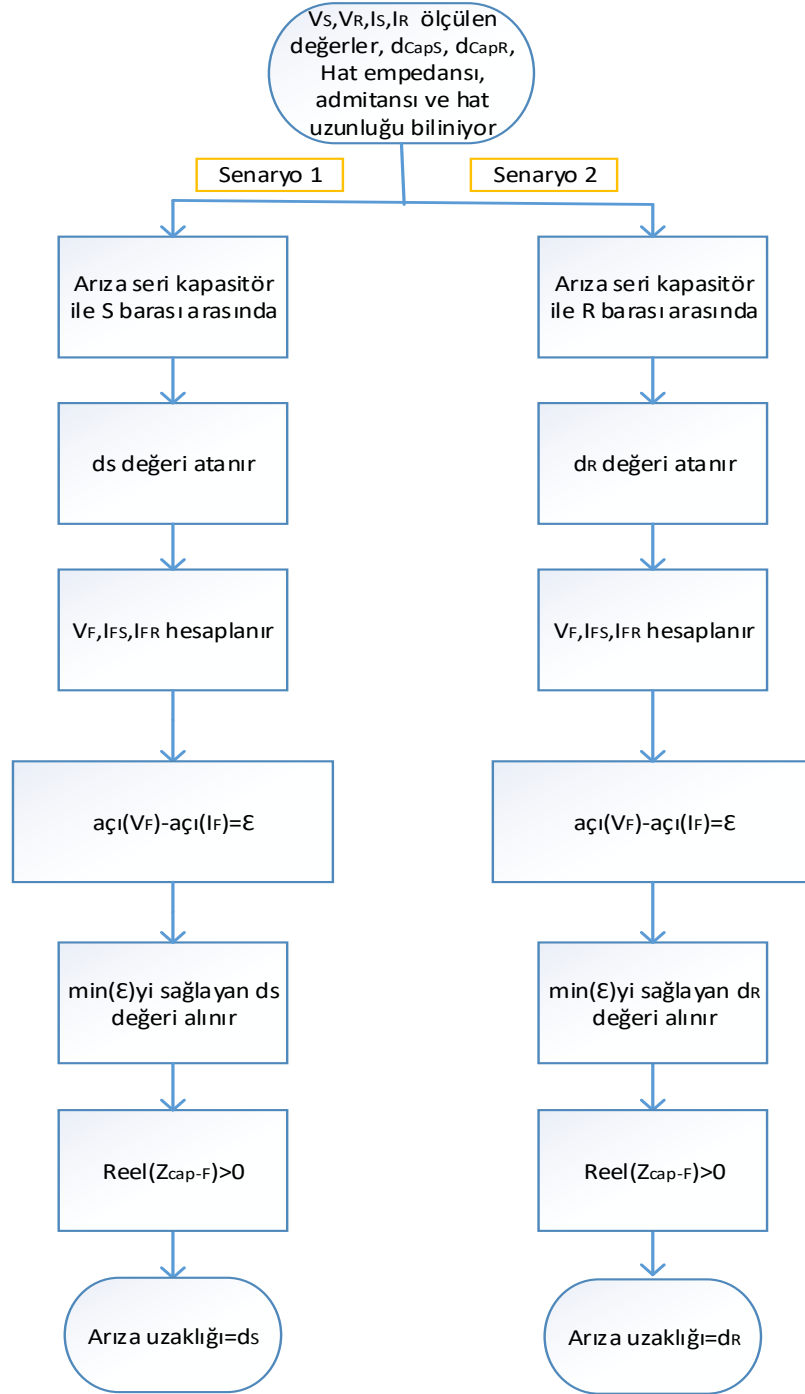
$V_S$,$V_R$,$I_S$,$I_R$ ölçülen değerler, $d_{CapS}$, $d_{CapR}$, Hat empedansı, admitansı ve hat uzunluğu biliniyor

Senaryo 1

Senaryo 2

Arıza seri kapasitör ile S barası arasında

ds değeri atanır

$V_F$,$I_{FS}$,$I_{FR}$ hesaplanır

açı($V_F$)-açı($I_F$)=Ɛ

min(Ɛ)yi sağlayan ds değeri alınır

Reel($Z_{cap-F}$)>0

Arıza uzaklığı=$d_S$

Arıza seri kapasitör ile R barası arasında

$d_R$ değeri atanır

$V_F$,$I_{FS}$,$I_{FR}$ hesaplanır

açı($V_F$)-açı($I_F$)=Ɛ

min(Ɛ)yi sağlayan $d_R$ değeri alınır

Reel($Z_{cap-F}$)>0

Arıza uzaklığı=$d_R$